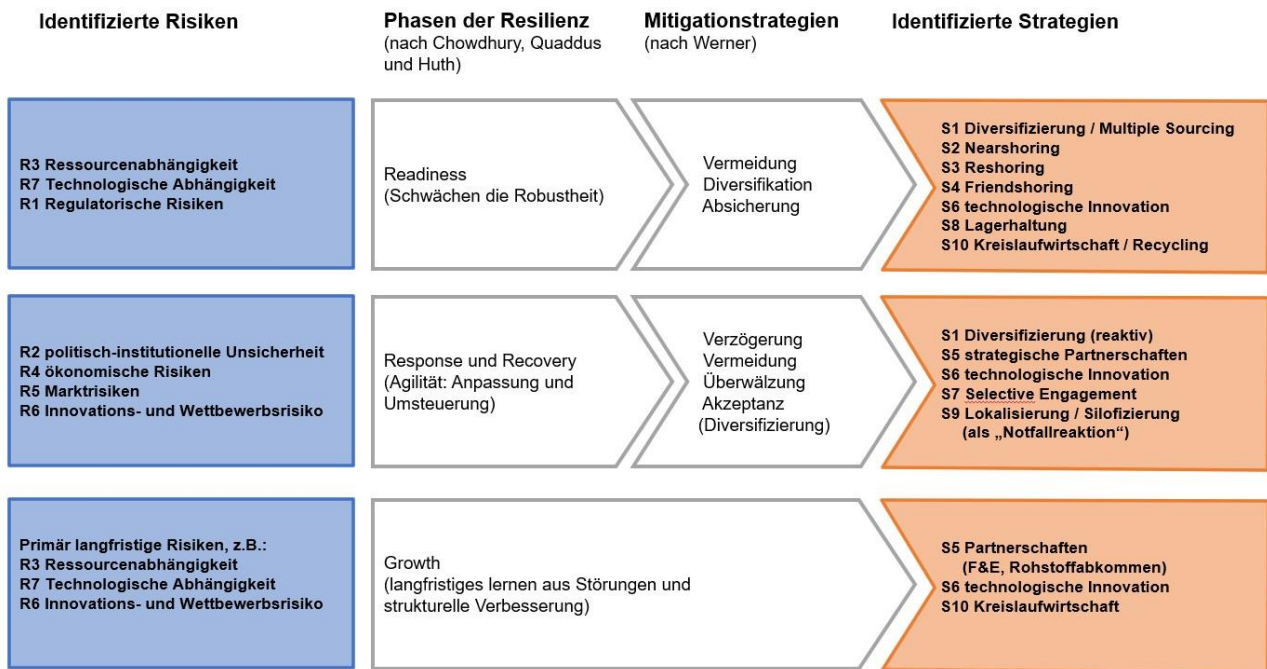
Identifizierte Risiken

Phasen der Resilienz
(nach Chowdhury, Quaddus und Huth)

Mitigationstrategien
(nach Werner)

Identifizierte Strategien

R3 Ressourcenabhängigkeit
R7 Technologische Abhängigkeit
R1 Regulatorische Risiken

Readiness
(Schwächen die Robustheit)

Vermeidung
Diversifikation
Absicherung

S1 Diversifizierung / Multiple Sourcing
S2 Nearshoring
S3 Reshoring
S4 Friendshoring
S6 technologische Innovation
S8 Lagerhaltung
S10 Kreislaufwirtschaft / Recycling

R2 politisch-institutionelle Unsicherheit
R4 ökonomische Risiken
R5 Marktrisiken
R6 Innovations- und Wettbewerbsrisiko

Response und Recovery
(Agilität: Anpassung und Umsteuerung)

Verzögerung
Vermeidung
Überwälzung
Akzeptanz
(Diversifizierung)

S1 Diversifizierung (reaktiv)
S5 strategische Partnerschaften
S6 technologische Innovation
S7 Selective Engagement
S9 Lokalisierung / Silofizierung
(als „Notfallreaktion")

Primär langfristige Risiken, z.B.:
R3 Ressourcenabhängigkeit
R7 Technologische Abhängigkeit
R6 Innovations- und Wettbewerbsrisiko

Growth
(langfristiges lernen aus Störungen und strukturelle Verbesserung)

S5 Partnerschaften
(F&E, Rohstoffabkommen)
S6 technologische Innovation
S10 Kreislaufwirtschaft